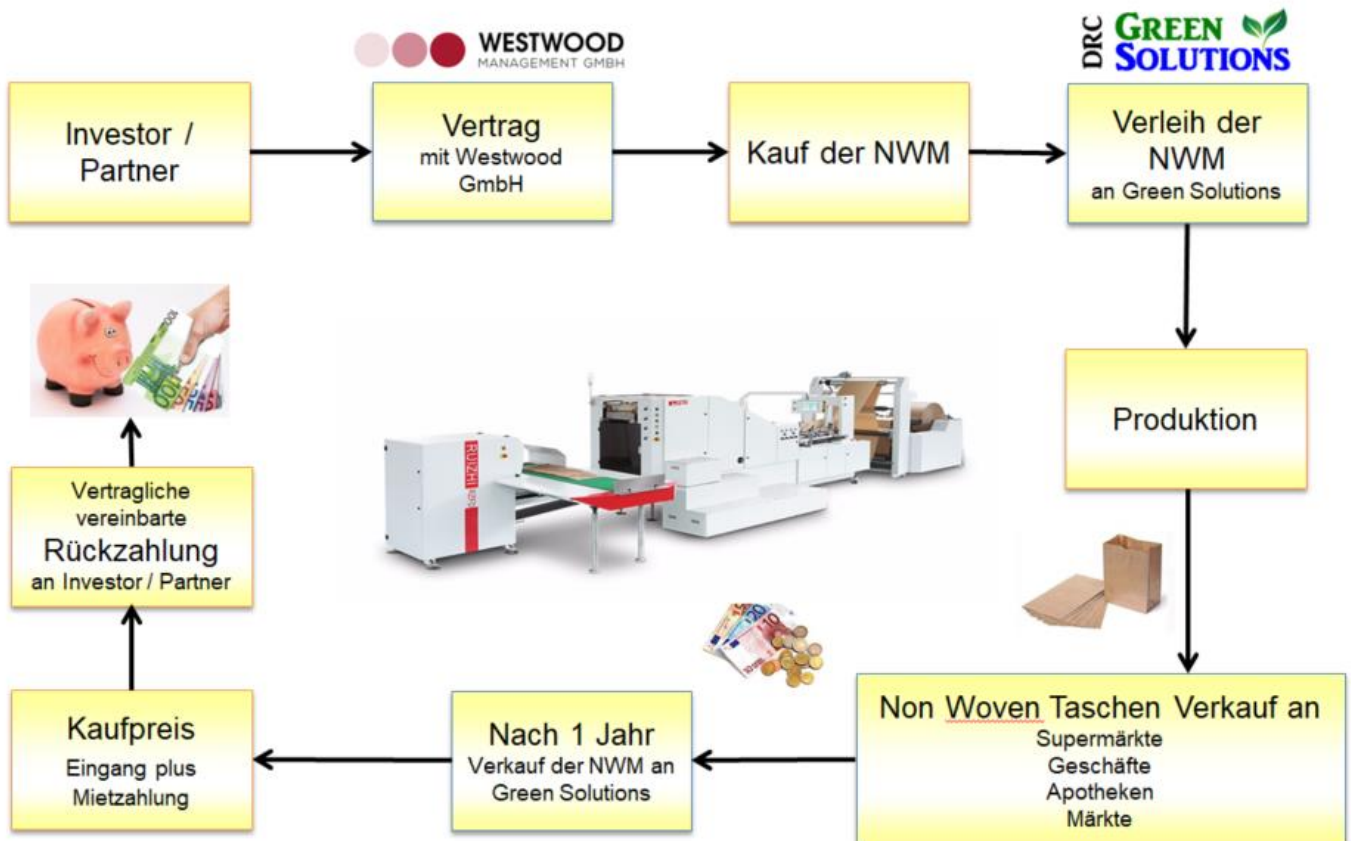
WESTWOOD
MANAGEMENT GMBH

DRC GREEN SOLUTIONS

Investor / Partner

Vertrag
mit Westwood GmbH

Kauf der NWM

Verleih der NWM
an Green Solutions

Produktion

Non Woven Taschen Verkauf an
Supermärkte
Geschäfte
Apotheken
Märkte

Nach 1 Jahr
Verkauf der NWM an Green Solutions

Kaufpreis
Eingang plus Mietzahlung

Vertragliche vereinbarte
Rückzahlung
an Investor / Partner

RUIZHI